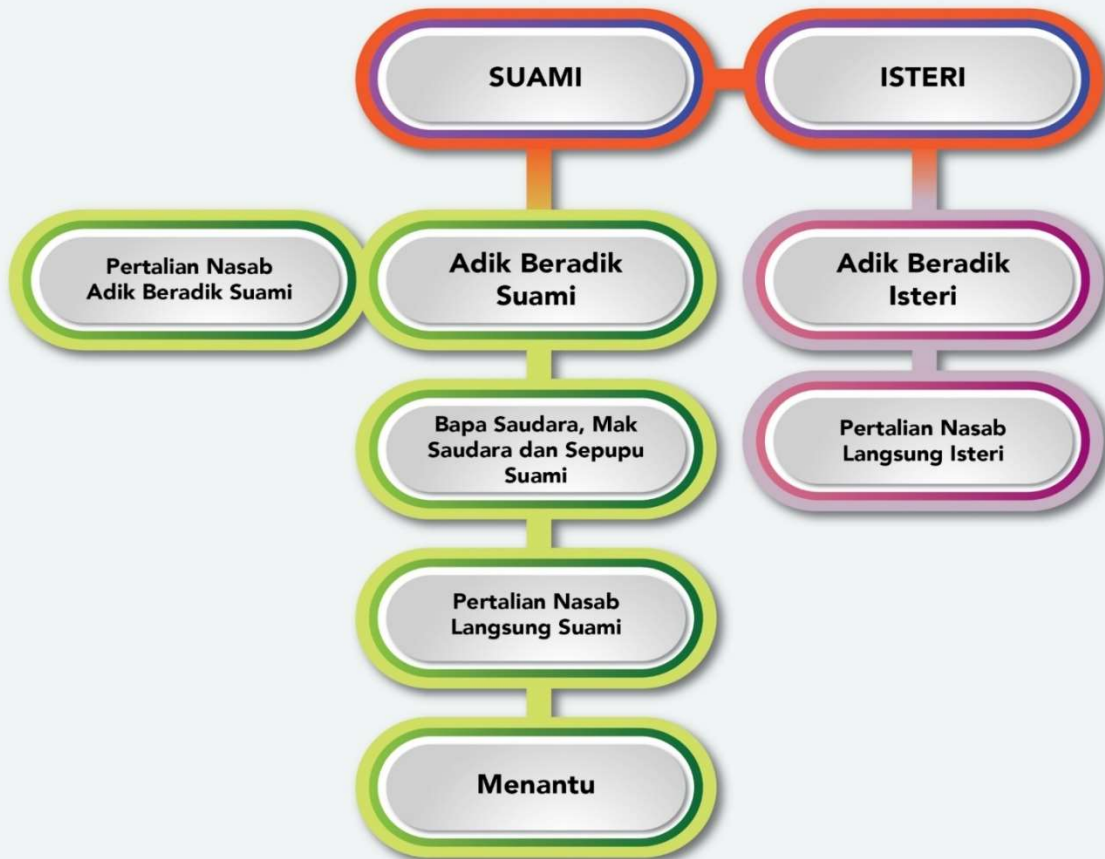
SUAMI

ISTERI

Pertalian Nasab Adik Beradik Suami

Adik Beradik Suami

Adik Beradik Isteri

Bapa Saudara, Mak Saudara dan Sepupu Suami

Pertalian Nasab Langsung Isteri

Pertalian Nasab Langsung Suami

Menantu